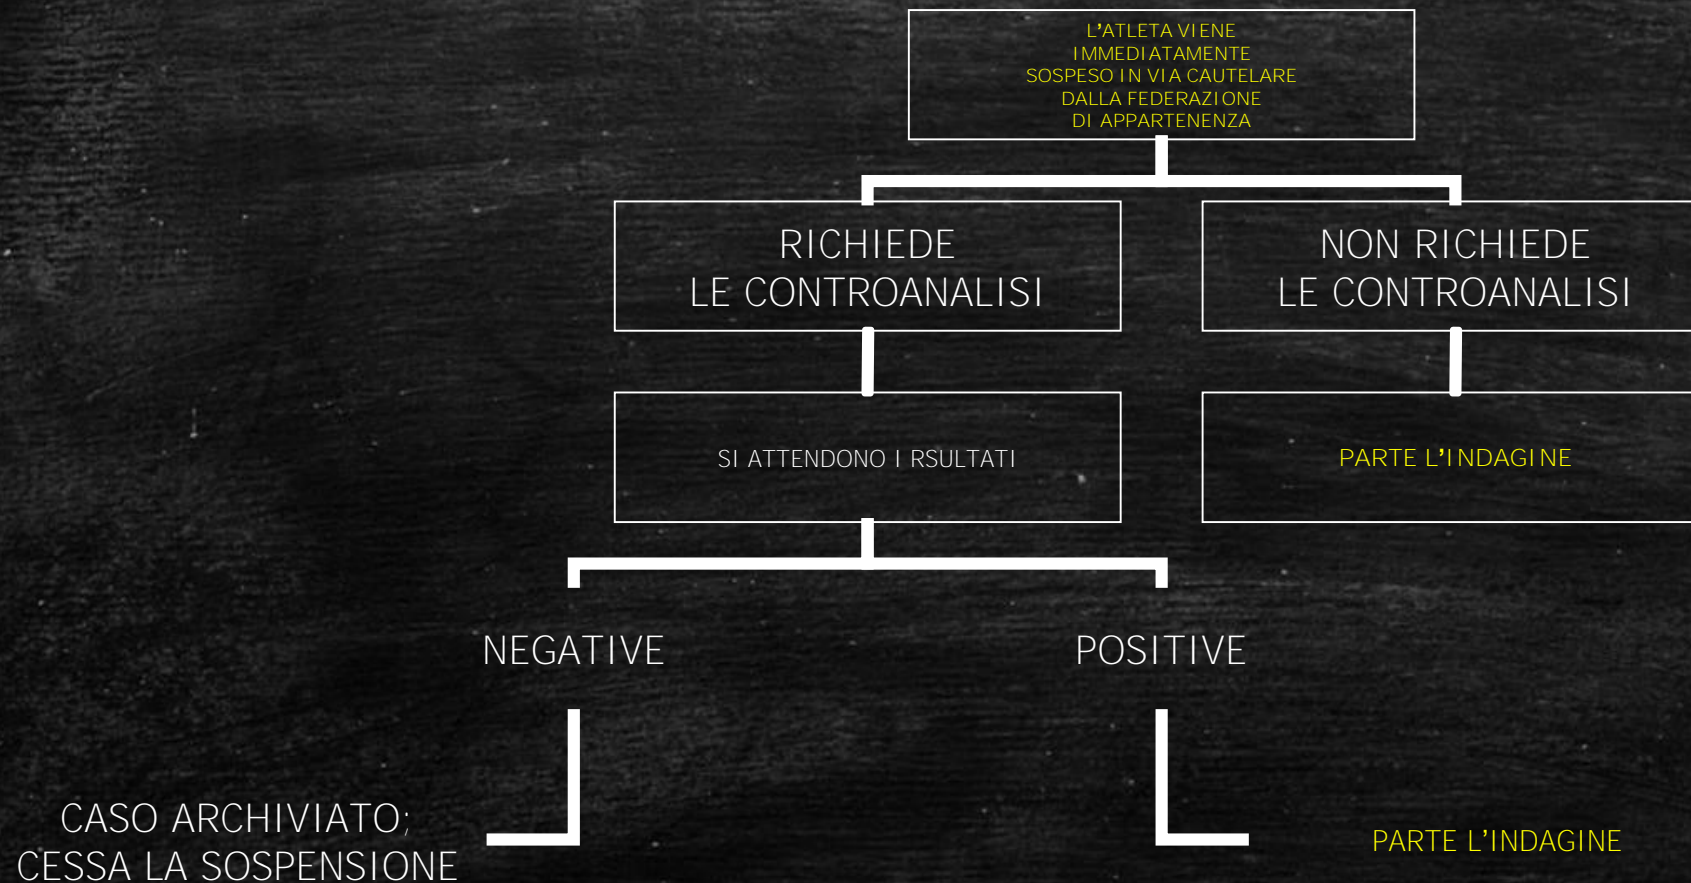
L'ATLETA VIENE IMMEDIATAMENTE SOSPESO IN VIA CAUTELARE DALLA FEDERAZIONE DI APPARTENENZA

RICHIEDE LE CONTROANALISI

NON RICHIEDE LE CONTROANALISI

SI ATTENDONO I RSULTATI

PARTE L'INDAGINE

NEGATIVE

POSITIVE

CASO ARCHIVIATO; CESSA LA SOSPENSIONE

PARTE L'INDAGINE